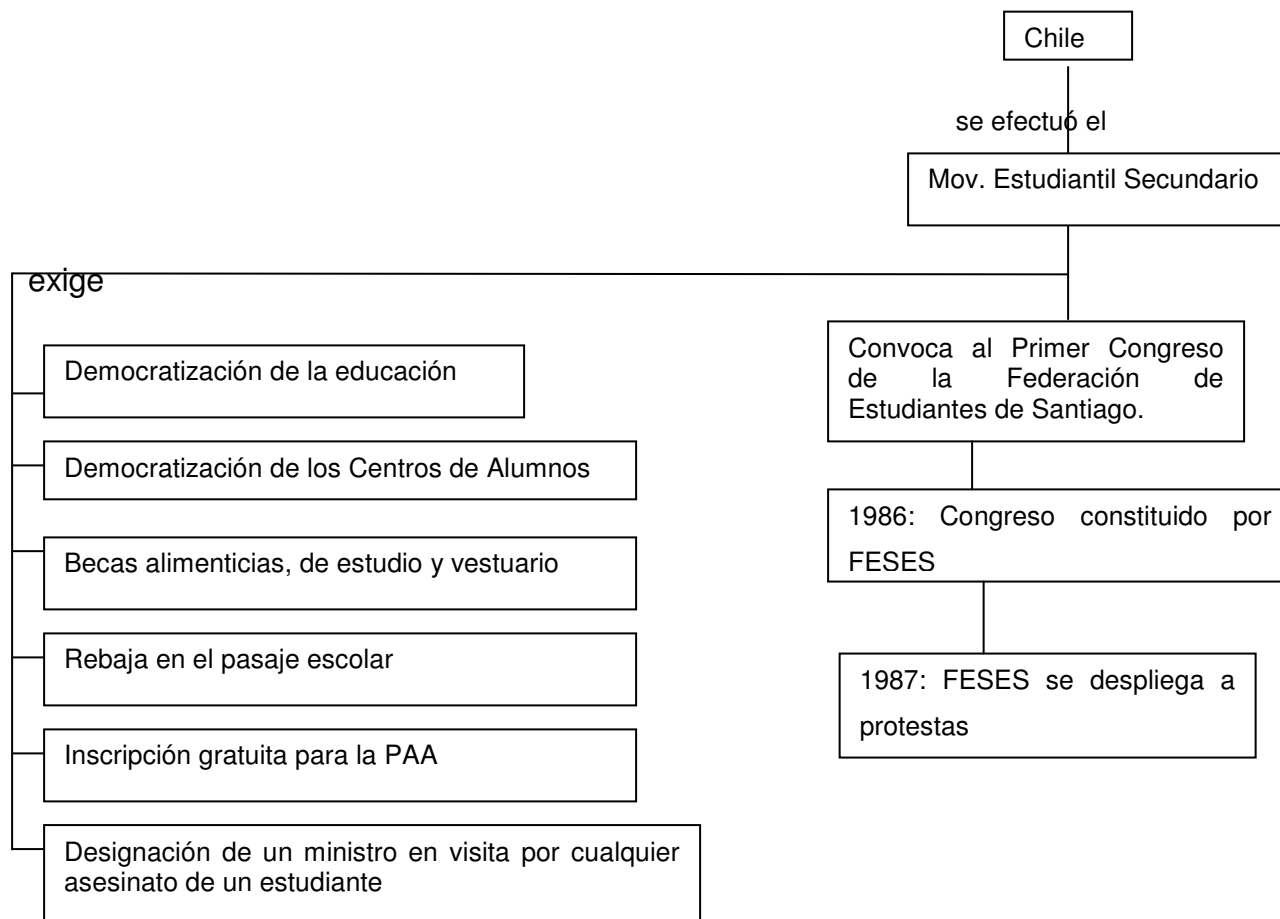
Chile

se efectuó el

Mov. Estudiantil Secundario

exige

Democratización de la educación

Democratización de los Centros de Alumnos

Becas alimenticias, de estudio y vestuario

Rebaja en el pasaje escolar

Inscripción gratuita para la PAA

Designación de un ministro en visita por cualquier asesinato de un estudiante

Convoca al Primer Congreso de la Federación de Estudiantes de Santiago.

1986: Congreso constituido por FESES

1987: FESES se despliega a protestas